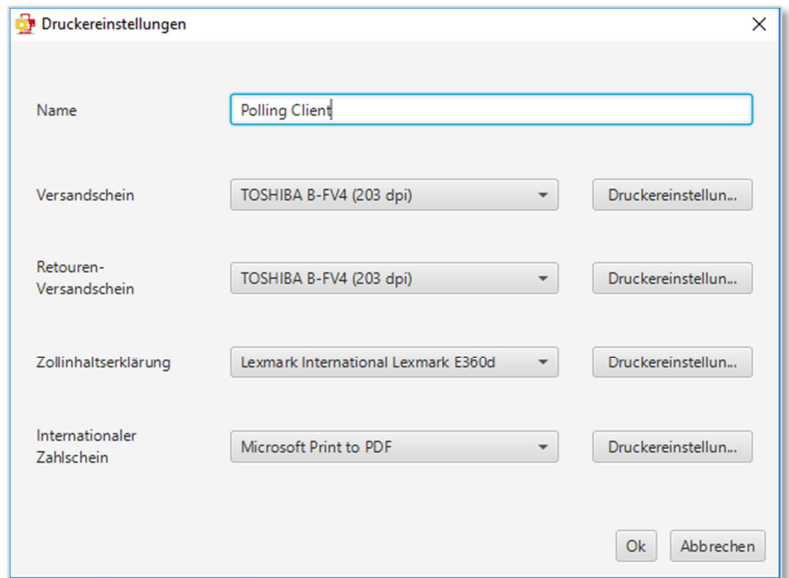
Druckereinstellungen

Name

Polling Client

Versandschein

TOSHIBA B-FV4 (203 dpi)

Druckereinstellun...

Retouren-Versandschein

TOSHIBA B-FV4 (203 dpi)

Druckereinstellun...

Zollinhaltserklärung

Lexmark International Lexmark E360d

Druckereinstellun...

Internationaler Zahlschein

Microsoft Print to PDF

Druckereinstellun...

Ok

Abbrechen